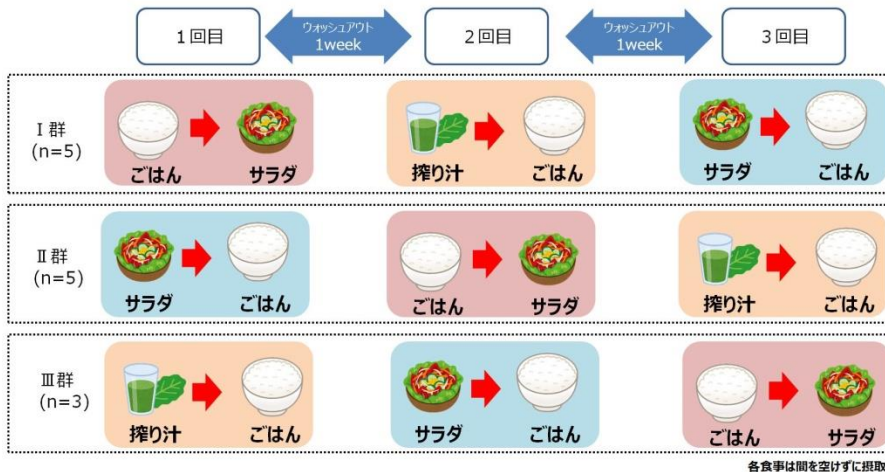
1回目

ウォッシュアウト
1week

2回目

ウォッシュアウト
1week

3回目

Ⅰ群
(n=5)

ごはん サラダ

搾り汁 ごはん

サラダ ごはん

Ⅱ群
(n=5)

サラダ ごはん

ごはん サラダ

搾り汁 ごはん

Ⅲ群
(n=3)

搾り汁 ごはん

サラダ ごはん

ごはん サラダ

各食事は間を空けずに摂取